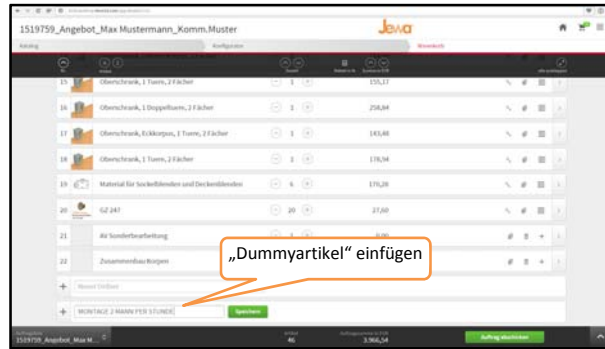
1519759_Angebot_Max Mustermann_Komm.Muster

Jewa

Auftrag

Konfigurator

Warenkorb

15 Oberschrank, 1 Tuere, 2 Fächer 1 155,17

16 Oberschrank, 1 Doppeltuere, 2 Fächer 1 258,84

17 Oberschrank, Eckkorpus, 1 Tuere, 2 Fächer 1 143,48

18 Oberschrank, 1 Tuere, 2 Fächer 1 178,94

19 Material für Sockelblenden und Deckenblenden 6 176,20

20 GZ 247 20 27,60

21 AV Sonderbearbeitung 1 0,00

22 Zusammenbau Korpen

„Dummyartikel" einfügen

MONTAGE 2 MANN PER STUNDE

Speichern

1519759_Angebot_Max M...

Artikel 46

3.966,54

Auftrag abschicken